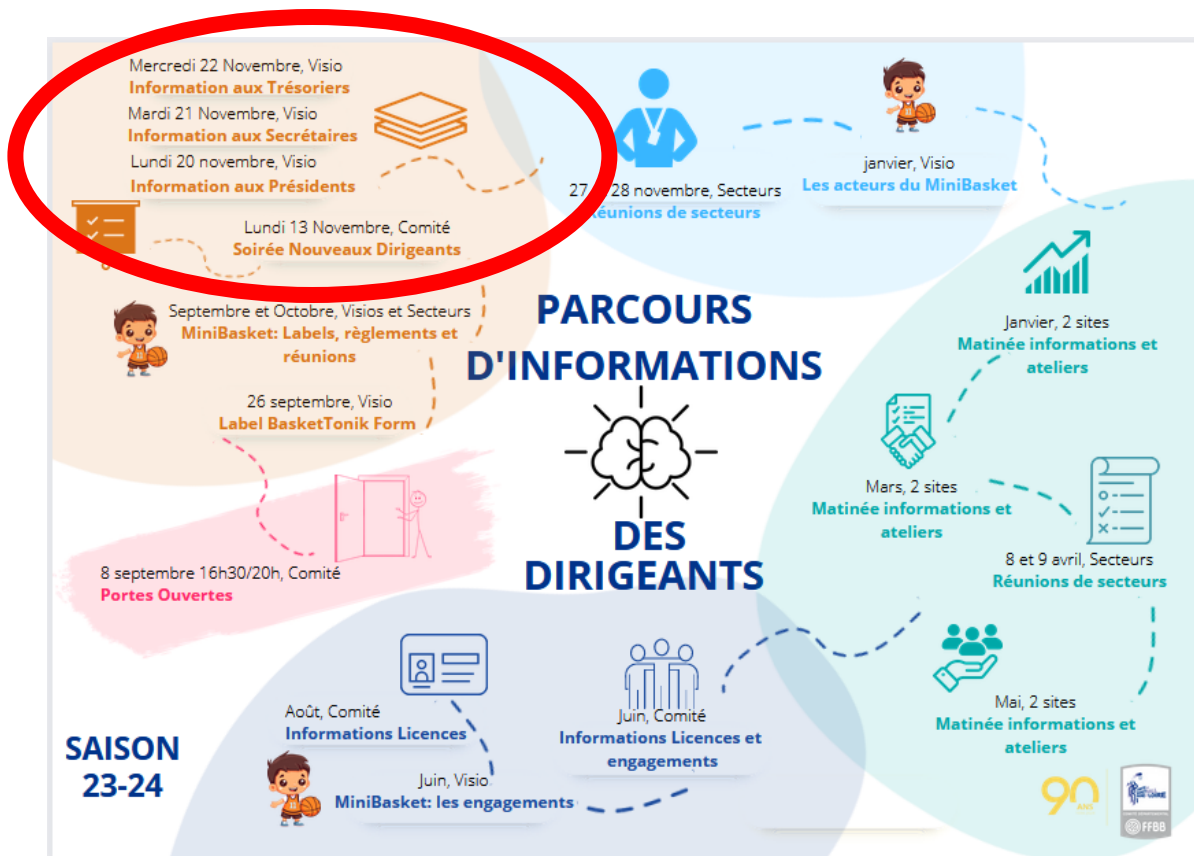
Mercredi 22 Novembre, Visio
Information aux Trésoriers

Mardi 21 Novembre, Visio
Information aux Secrétaires

Lundi 20 novembre, Visio
Information aux Présidents

Lundi 13 Novembre, Comité
Soirée Nouveaux Dirigeants

Septembre et Octobre, Visios et Secteurs
MiniBasket: Labels, règlements et réunions

26 septembre, Visio
Label BasketTonik Form

8 septembre 16h30/20h, Comité
Portes Ouvertes

27 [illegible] 28 novembre, Secteurs
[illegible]éunions de secteurs

janvier, Visio
Les acteurs du MiniBasket

PARCOURS D'INFORMATIONS

DES DIRIGEANTS

Janvier, 2 sites
Matinée informations et ateliers

Mars, 2 sites
Matinée informations et ateliers

8 et 9 avril, Secteurs
Réunions de secteurs

Mai, 2 sites
Matinée informations et ateliers

Juin, Comité
Informations Licences et engagements

Août, Comité
Informations Licences

Juin, Visio
MiniBasket: les engagements

SAISON 23-24

90 ANS

FFBB